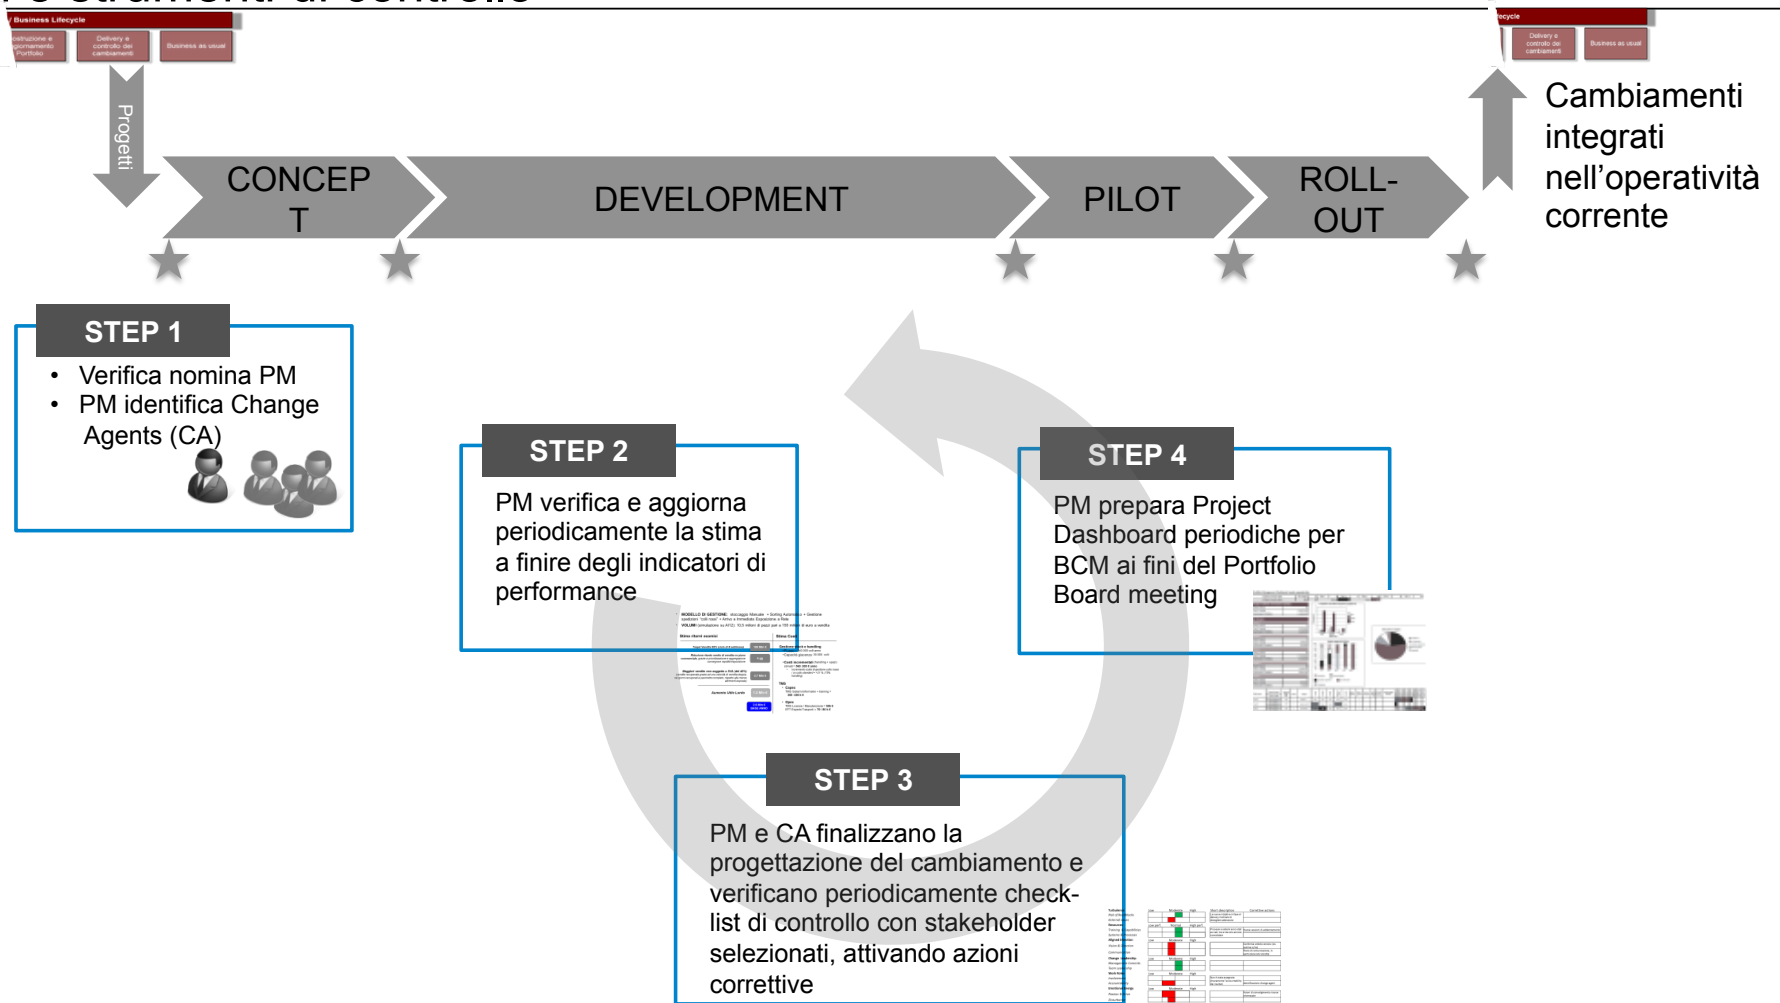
/ Business Lifecycle

ostruzione e giornamento Portfolio

Delivery e controllo dei cambiamenti

Business as usual

ecycle

Delivery e controllo dei cambiamenti

Business as usual

Progetti

CONCEPT

DEVELOPMENT

PILOT

ROLL-OUT

Cambiamenti integrati nell’operatività corrente

STEP 1

• Verifica nomina PM
• PM identifica Change Agents (CA)

STEP 2

PM verifica e aggiorna periodicamente la stima a finire degli indicatori di performance

STEP 4

PM prepara Project Dashboard periodiche per BCM ai fini del Portfolio Board meeting

STEP 3

PM e CA finalizzano la progettazione del cambiamento e verificano periodicamente check-list di controllo con stakeholder selezionati, attivando azioni correttive